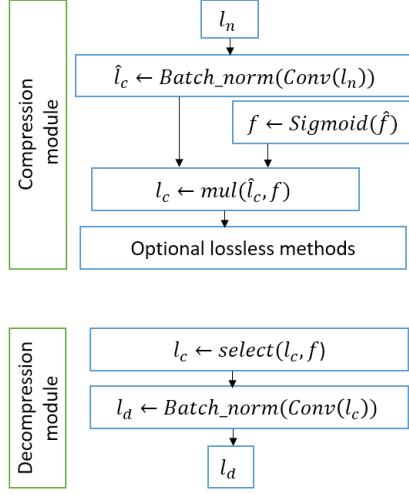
Compression module

$l_n$

$\hat{l}_c \leftarrow Batch\_norm(Conv(l_n))$

$f \leftarrow Sigmoid(\hat{f})$

$l_c \leftarrow mul(\hat{l}_c, f)$

Optional lossless methods

Decompression module

$l_c \leftarrow select(l_c, f)$

$l_d \leftarrow Batch\_norm(Conv(l_c))$

$l_d$